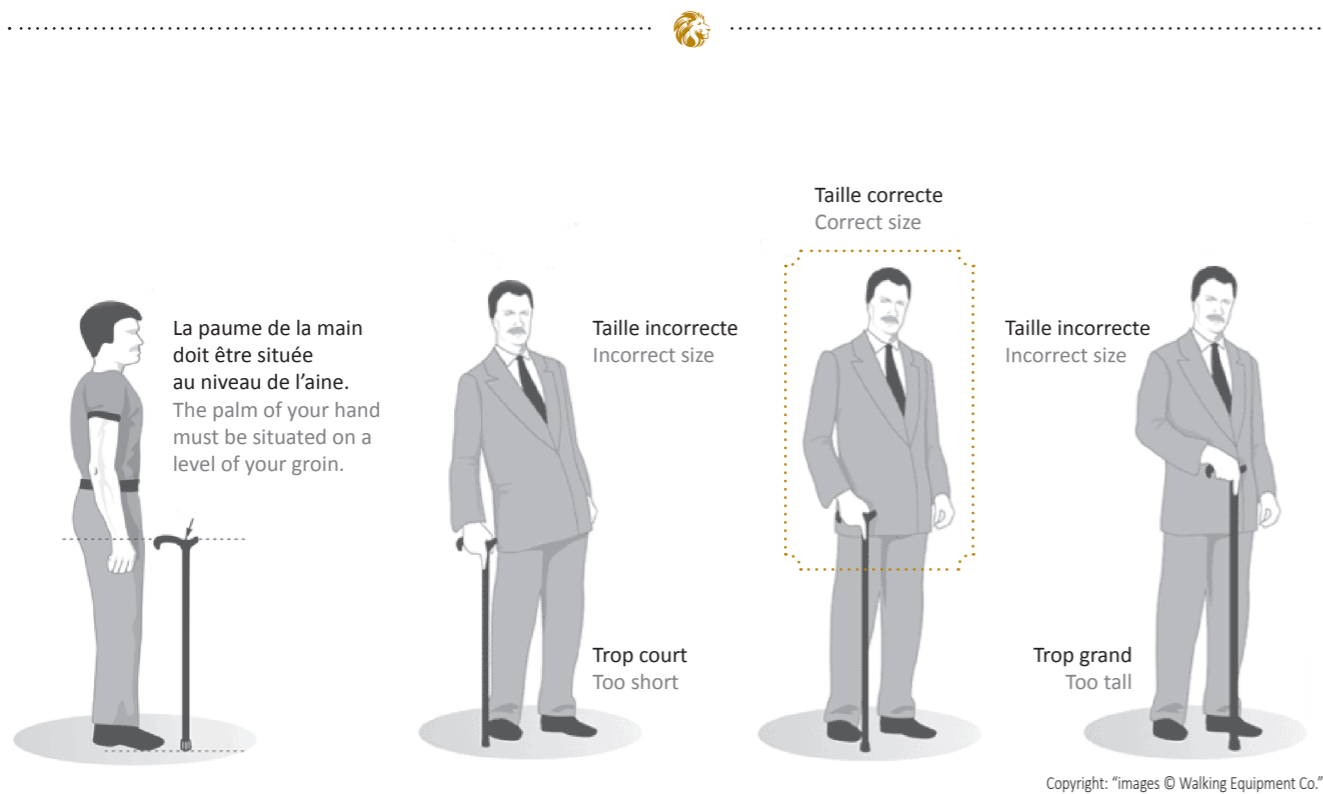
La paume de la main doit être située au niveau de l'aine.
The palm of your hand must be situated on a level of your groin.

Taille incorrecte
Incorrect size

Trop court
Too short

Taille correcte
Correct size

Taille incorrecte
Incorrect size

Trop grand
Too tall

Copyright: "images © Walking Equipment Co."